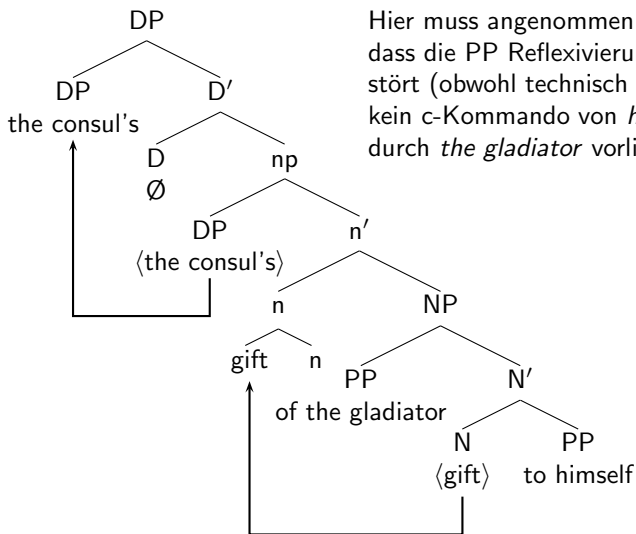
DP
DP
D′
the consul's
D
Ø
np
DP
⟨the consul's⟩
n′
n
NP
gift
n
PP
of the gladiator
N′
N
⟨gift⟩
PP
to himself

Hier muss angenommen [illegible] dass die PP Reflexivieru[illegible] stört (obwohl technisch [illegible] kein c-Kommando von *h*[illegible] durch *the gladiator* vorli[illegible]